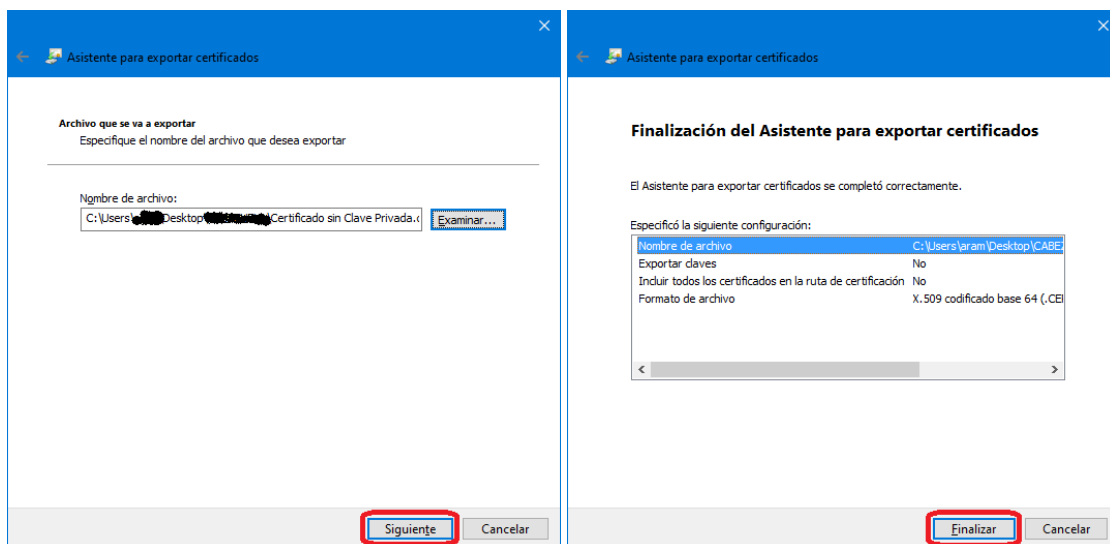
Asistente para exportar certificados

Archivo que se va a exportar
Especifique el nombre del archivo que desea exportar

Nombre de archivo:
C:\Users\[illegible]Desktop\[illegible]Certificado sin Clave Privada.c

Examinar...

Siguiente
Cancelar

Asistente para exportar certificados

Finalización del Asistente para exportar certificados

El Asistente para exportar certificados se completó correctamente.

Especificó la siguiente configuración:

| | |
|---|---|
| Nombre de archivo | C:\Users\aram\Desktop\CABEZ |
| Exportar claves | No |
| Incluir todos los certificados en la ruta de certificación | No |
| Formato de archivo | X.509 codificado base 64 (.CEI |

Finalizar
Cancelar